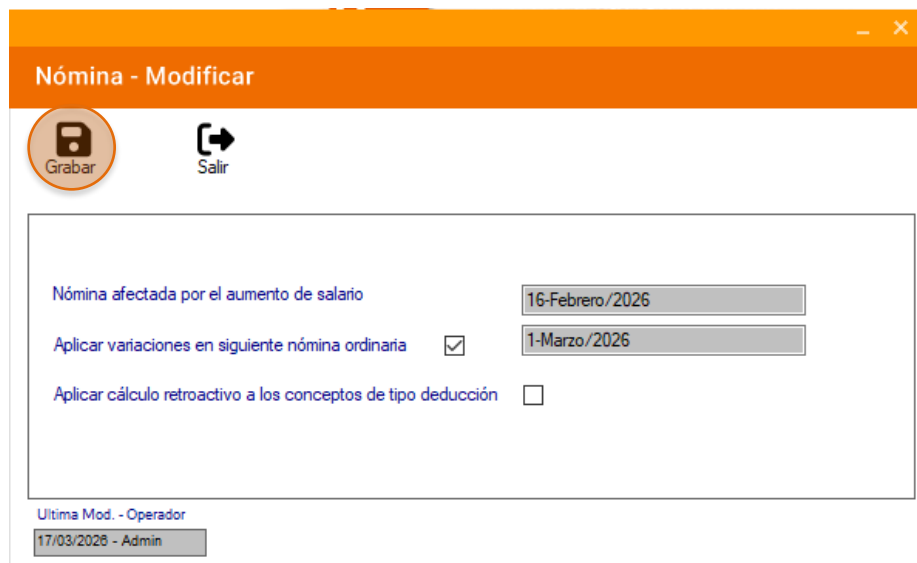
_ ✕

Nómina - Modificar

Grabar

Salir

Nómina afectada por el aumento de salario

16-Febrero/2026

Aplicar variaciones en siguiente nómina ordinaria

1-Marzo/2026

Aplicar cálculo retroactivo a los conceptos de tipo deducción

Ultima Mod. - Operador

17/03/2026 - Admin